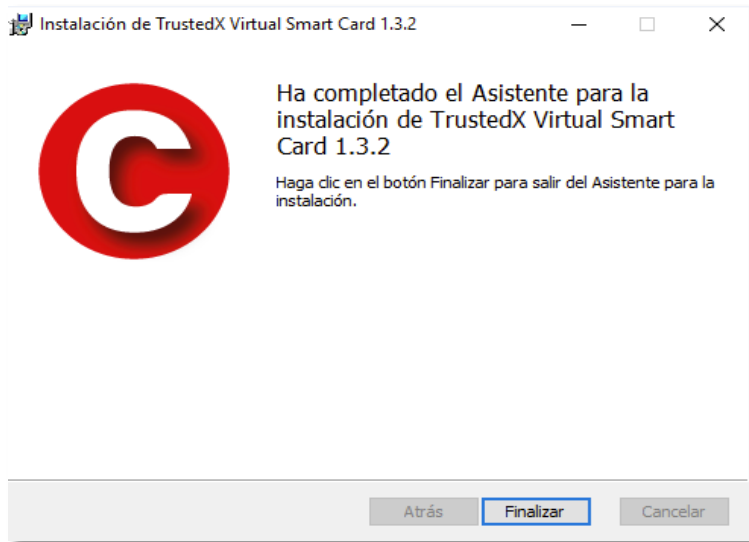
Instalación de TrustedX Virtual Smart Card 1.3.2

Ha completado el Asistente para la instalación de TrustedX Virtual Smart Card 1.3.2

Haga clic en el botón Finalizar para salir del Asistente para la instalación.

Atrás
Finalizar
Cancelar